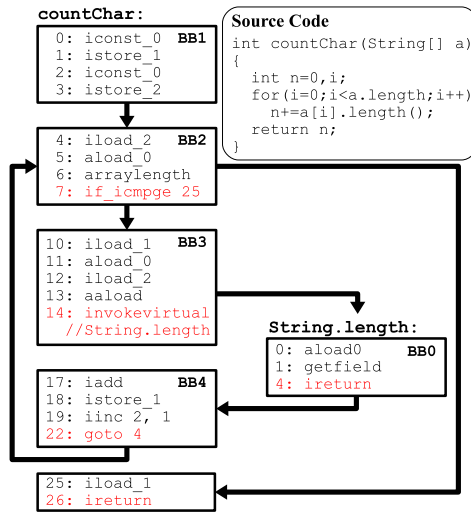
countChar:

0: iconst_0 BB1
1: istore_1
2: iconst_0
3: istore_2

Source Code
int countChar(String[] a)
{
int n=0,i;
for(i=0;i<a.length;i++)
n+=a[i].length();
return n;
}

4: iload_2 BB2
5: aload_0
6: arraylength
7: if_icmpge 25

10: iload_1 BB3
11: aload_0
12: iload_2
13: aaload
14: invokevirtual
//String.length

String.length:

0: aload0 BB0
1: getfield
4: ireturn

17: iadd BB4
18: istore_1
19: iinc 2, 1
22: goto 4

25: iload_1
26: ireturn